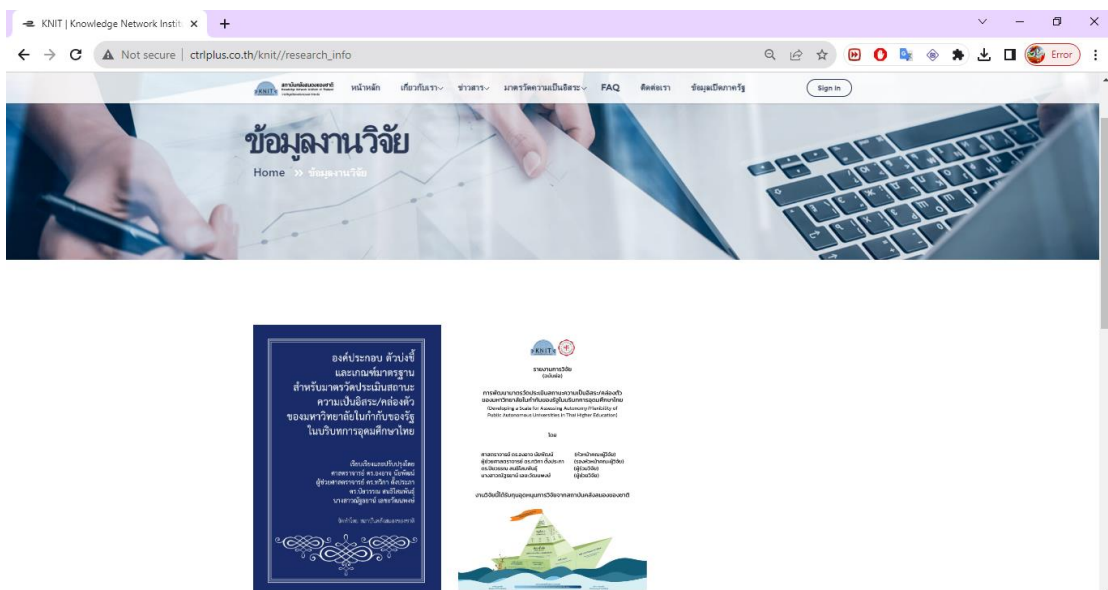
KNIT | Knowledge Network Instit ×

Not secure | ctrlplus.co.th/knit//research_info

Error

สถาบันคลังสมองของชาติ Knowledge Network Institute of Thailand

หน้าหลัก เกี่ยวกับเรา ข่าวสาร มาตรวัดความเป็นอิสระ FAQ ติดต่อเรา ข้อมูลเปิดภาครัฐ Sign In

ข้อมูลงานวิจัย

Home » ข้อมูลงานวิจัย

องค์ประกอบ ตัวบ่งชี้ และเกณฑ์มาตรฐาน สำหรับมาตรวัดประเมินสถานะ ความเป็นอิสระ/คล่องตัว ของมหาวิทยาลัยในกำกับของรัฐ ในบริบทการอุดมศึกษาไทย

เรียบเรียงและปรับปรุงโดย
ศาสตราจารย์ ดร.จงจาน บัญพัฒน์
ผู้ช่วยศาสตราจารย์ ดร.ทวิกา ตั้งประเสา
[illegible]
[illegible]

จัดทำโดย สถาบันคลังสมองของชาติ

KNIT

รายงานการวิจัย
(ฉบับย่อ)

การพัฒนามาตรวัดประเมินสถานะความเป็นอิสระ/คล่องตัว ของมหาวิทยาลัยในกำกับของรัฐในบริบทการอุดมศึกษาไทย
(Developing a Scale for Assessing Autonomy/Flexibility of Public Autonomous Universities in Thai Higher Education)

โดย

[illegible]

งานวิจัยนี้ได้รับทุนอุดหนุนการวิจัยจากสถาบันคลังสมองของชาติ